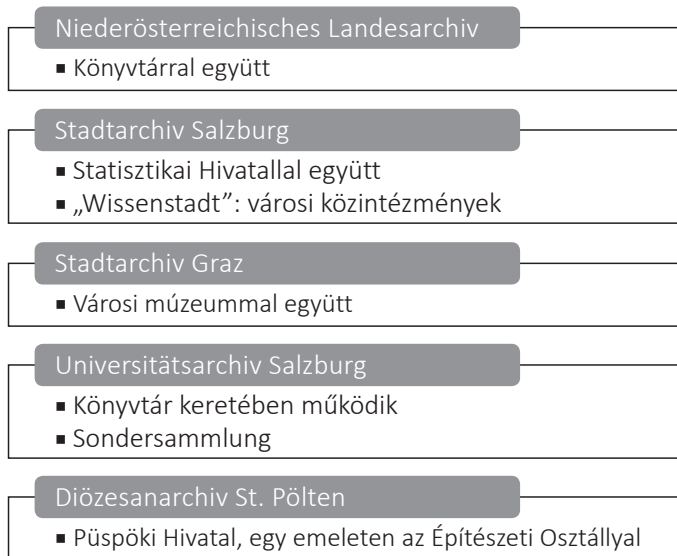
Niederösterreichisches Landesarchiv

- Könyvtárral együtt

Stadtarchiv Salzburg

- Statisztikai Hivatallal együtt
- „Wissenstadt": városi közintézmények

Stadtarchiv Graz

- Városi múzeummal együtt

Universitätsarchiv Salzburg

- Könyvtár keretében működik
- Sondersammlung

Diözesanarchiv St. Pölten

- Püspöki Hivatal, egy emeleten az Építészeti Osztállyal